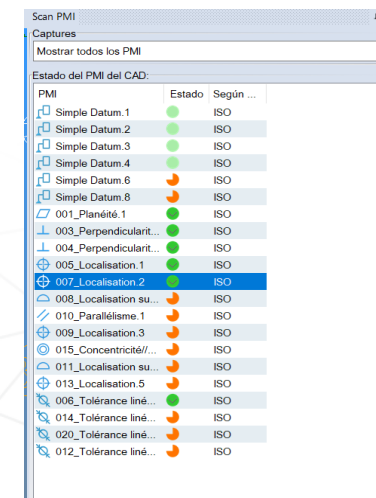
Scan PMI
Captures
Mostrar todos los PMI
Estado del PMI del CAD:

| PMI | Estado | Según ... |
|---|---|---|
| Simple Datum.1 | | ISO |
| Simple Datum.2 | | ISO |
| Simple Datum.3 | | ISO |
| Simple Datum.4 | | ISO |
| Simple Datum.6 | | ISO |
| Simple Datum.8 | | ISO |
| 001_Planéité.1 | | ISO |
| 003_Perpendicularit... | | ISO |
| 004_Perpendicularit... | | ISO |
| 005_Localisation.1 | | ISO |
| 007_Localisation.2 | | ISO |
| 008_Localisation su... | | ISO |
| 010_Parallélisme.1 | | ISO |
| 009_Localisation.3 | | ISO |
| 015_Concentricité//... | | ISO |
| 011_Localisation su... | | ISO |
| 013_Localisation.5 | | ISO |
| 006_Tolérance liné... | | ISO |
| 014_Tolérance liné... | | ISO |
| 020_Tolérance liné... | | ISO |
| 012_Tolérance liné... | | ISO |